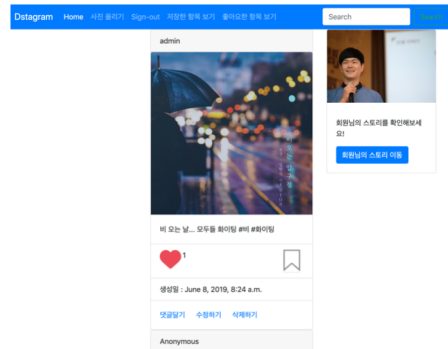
Dstagram Home 사진 올리기 Sign-out 저장한 항목 보기 좋아요한 항목 보기

Search

admin

비 오는 날... 모두들 화이팅 #비 #화이팅

1

생성일 : June 8, 2019, 8:24 a.m.

댓글달기 수정하기 삭제하기

Anonymous

회원님의 스토리를 확인해보세요!

회원님의 스토리 이동